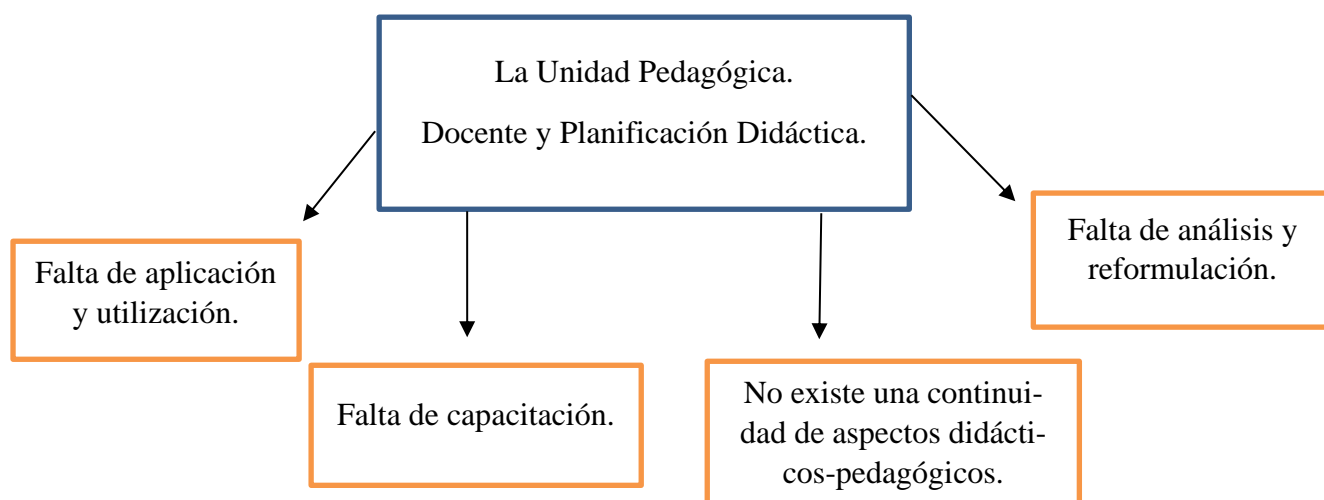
La Unidad Pedagógica.

Docente y Planificación Didáctica.

Falta de aplicación y utilización.

Falta de capacitación.

No existe una continuidad de aspectos didácticos-pedagógicos.

Falta de análisis y reformulación.